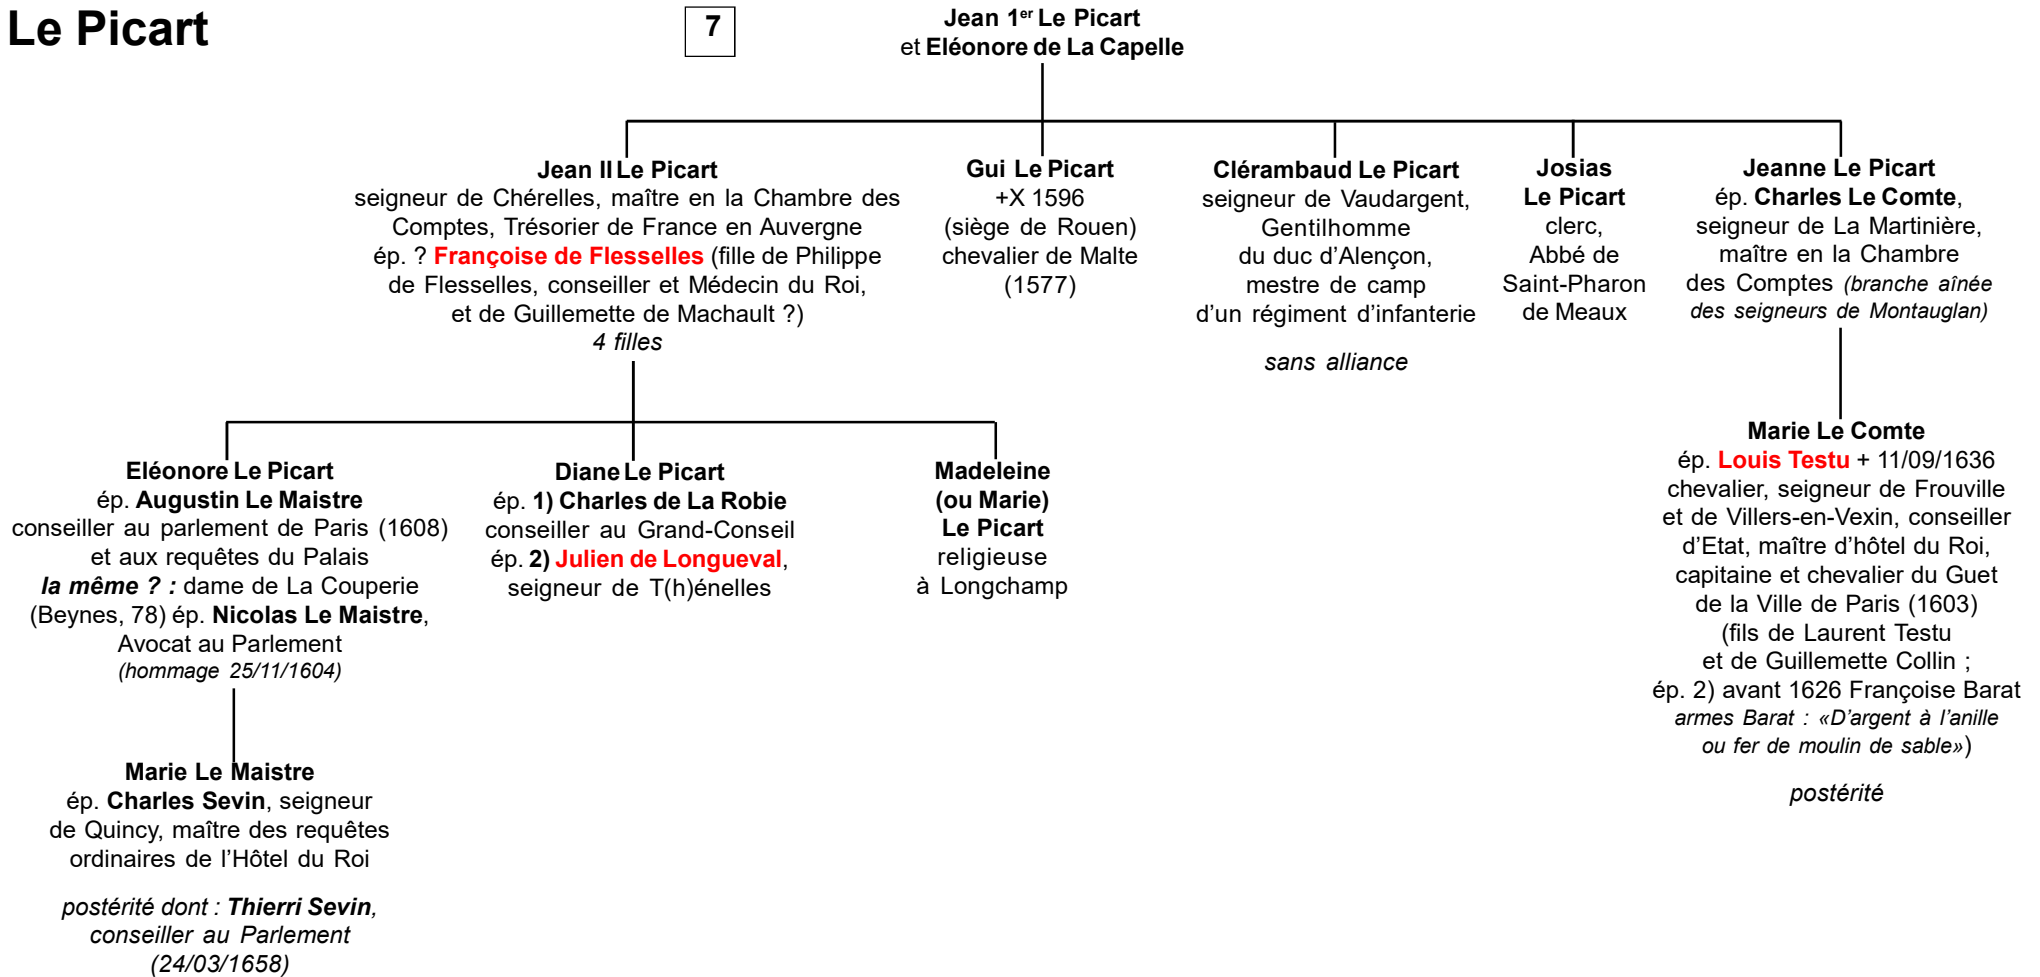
Le Picart

7

Jean 1$^{er}$ Le Picart
et Eléonore de La Capelle

Jean II Le Picart
seigneur de Chérelles, maître en la Chambre des Comptes, Trésorier de France en Auvergne
ép. ? Françoise de Flesselles (fille de Philippe de Flesselles, conseiller et Médecin du Roi, et de Guillemette de Machault ?)
4 filles

Gui Le Picart
+X 1596
(siège de Rouen)
chevalier de Malte
(1577)

Clérambaud Le Picart
seigneur de Vaudargent, Gentilhomme du duc d'Alençon, mestre de camp d'un régiment d'infanterie

sans alliance

Josias
Le Picart
clerc,
Abbé de
Saint-Pharon
de Meaux

Jeanne Le Picart
ép. Charles Le Comte, seigneur de La Martinière, maître en la Chambre des Comptes (branche aînée des seigneurs de Montauglan)

Eléonore Le Picart
ép. Augustin Le Maistre
conseiller au parlement de Paris (1608) et aux requêtes du Palais
la même ? : dame de La Couperie (Beynes, 78) ép. Nicolas Le Maistre, Avocat au Parlement
(hommage 25/11/1604)

Diane Le Picart
ép. 1) Charles de La Robie
conseiller au Grand-Conseil
ép. 2) Julien de Longueval,
seigneur de T(h)énelles

Madeleine
(ou Marie)
Le Picart
religieuse
à Longchamp

Marie Le Comte
ép. Louis Testu + 11/09/1636
chevalier, seigneur de Frouville et de Villers-en-Vexin, conseiller d'Etat, maître d'hôtel du Roi, capitaine et chevalier du Guet de la Ville de Paris (1603)
(fils de Laurent Testu et de Guillemette Collin ;
ép. 2) avant 1626 Françoise Barat
armes Barat : «D'argent à l'anille ou fer de moulin de sable»)

postérité

Marie Le Maistre
ép. Charles Sevin, seigneur de Quincy, maître des requêtes ordinaires de l'Hôtel du Roi

postérité dont : Thierri Sevin, conseiller au Parlement (24/03/1658)